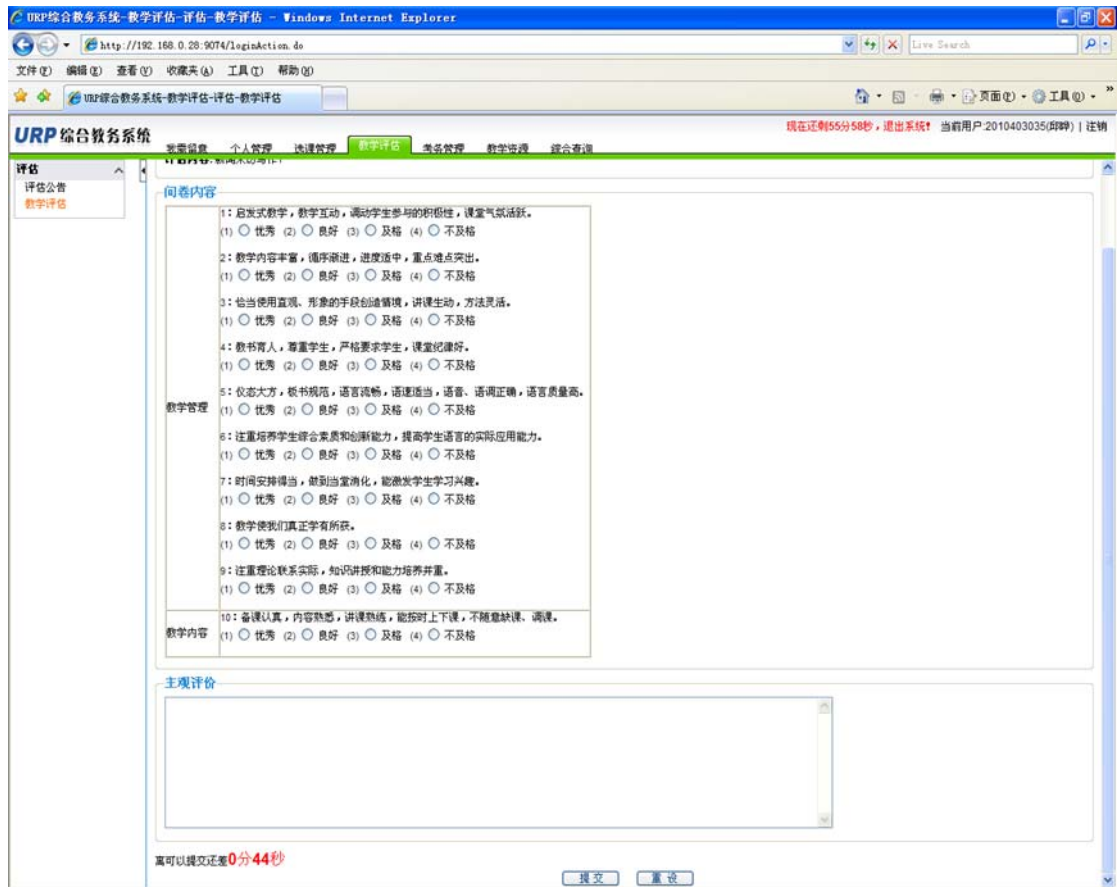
URP综合教务系统-教学评估-评估-教学评估 - Windows Internet Explorer

http://192.168.0.28:9074/loginAction.do

Live Search

文件(F) 编辑(E) 查看(V) 收藏夹(A) 工具(T) 帮助(H)

URP综合教务系统-教学评估-评估-教学评估

页面(P) 工具(O)

URP 综合教务系统

发重留意 个人管理 选课管理 教学评估 考务管理 教学资源 综合查询

现在还剩55分58秒，退出系统! 当前用户:2010403035(邱晔) | 注销

评估
评估公告
教学评估

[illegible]

问卷内容

| | |
|---|---|
| 教学管理 | 1：启发式教学，教学互动，调动学生参与的积极性，课堂气氛活跃。<br>(1) 优秀 (2) 良好 (3) 及格 (4) 不及格<br>2：教学内容丰富，循序渐进，进度适中，重点难点突出。<br>(1) 优秀 (2) 良好 (3) 及格 (4) 不及格<br>3：恰当使用直观、形象的手段创造情境，讲课生动，方法灵活。<br>(1) 优秀 (2) 良好 (3) 及格 (4) 不及格<br>4：教书育人，尊重学生，严格要求学生，课堂纪律好。<br>(1) 优秀 (2) 良好 (3) 及格 (4) 不及格<br>5：仪态大方，板书规范，语言流畅，语速适当，语音、语调正确，语言质量高。<br>(1) 优秀 (2) 良好 (3) 及格 (4) 不及格<br>6：注重培养学生综合素质和创新能力，提高学生语言的实际应用能力。<br>(1) 优秀 (2) 良好 (3) 及格 (4) 不及格<br>7：时间安排得当，做到当堂消化，能激发学生学习兴趣。<br>(1) 优秀 (2) 良好 (3) 及格 (4) 不及格<br>8：教学使我们真正学有所获。<br>(1) 优秀 (2) 良好 (3) 及格 (4) 不及格<br>9：注重理论联系实际，知识讲授和能力培养并重。<br>(1) 优秀 (2) 良好 (3) 及格 (4) 不及格 |
| 教学内容 | 10：备课认真，内容熟悉，讲课熟练，能按时上下课，不随意缺课、调课。<br>(1) 优秀 (2) 良好 (3) 及格 (4) 不及格 |

主观评价

离可以提交还差0分44秒

提交 重设